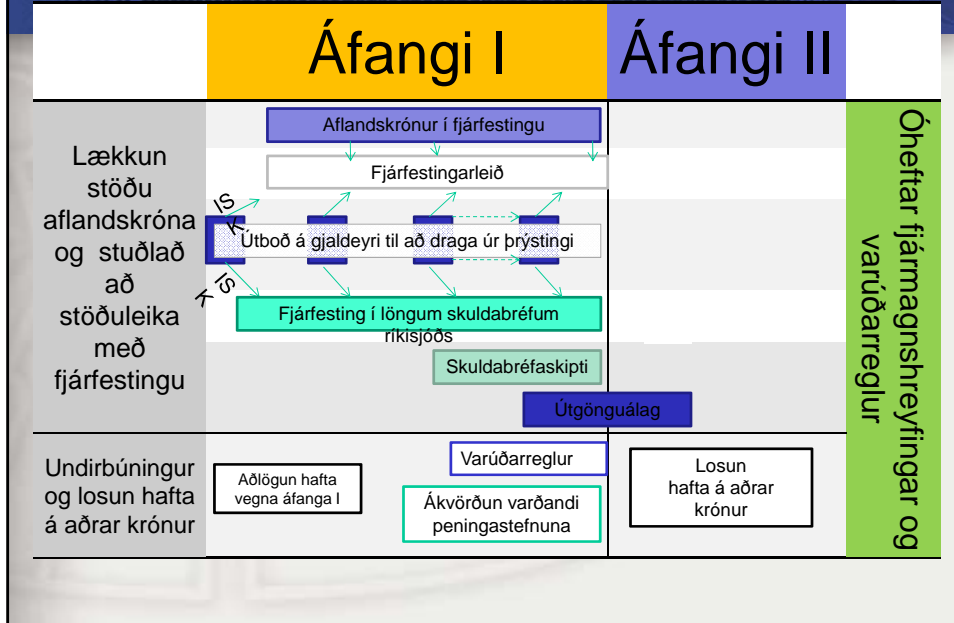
Áfangi I

Áfangi II

Lækkun stöðu aflandskróna og stuðlað að stöðuleika með fjárfestingu

Aflandskrónur í fjárfestingu

Fjárfestingarleið

IS K

Útboð á gjaldeyri til að draga úr þrýstingi

IS K

Fjárfesting í löngum skuldabréfum ríkisjóðs

Skuldabréfaskipti

Útgönguálag

Óheftar fjármagnshreyfingar og varúðarreglur

Undirbúningur og losun hafta á aðrar krónur

Aðlögun hafta vegna áfanga I

Varúðarreglur

Ákvörðun varðandi peningastefnuna

Losun hafta á aðrar krónur